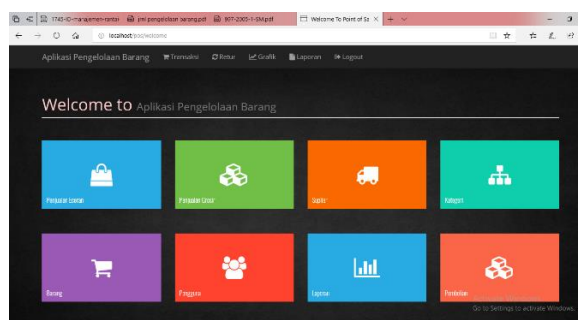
1745-IO-manajemen-rantai | jmi-pengelolaan barang.pdf | 907-2005-1-SM.pdf | Welcome To Point of Sa ×

localhost/pos/welcome

Aplikasi Pengelolaan Barang | Transaksi | Retur | Grafik | Laporan | Logout

Welcome to Aplikasi Pengelolaan Barang

Penjualan Eceran

Penjualan Grosir

Suplier

Kategori

Barang

Pengguna

Laporan

Pembelian

Go to Settings to activate Windows.